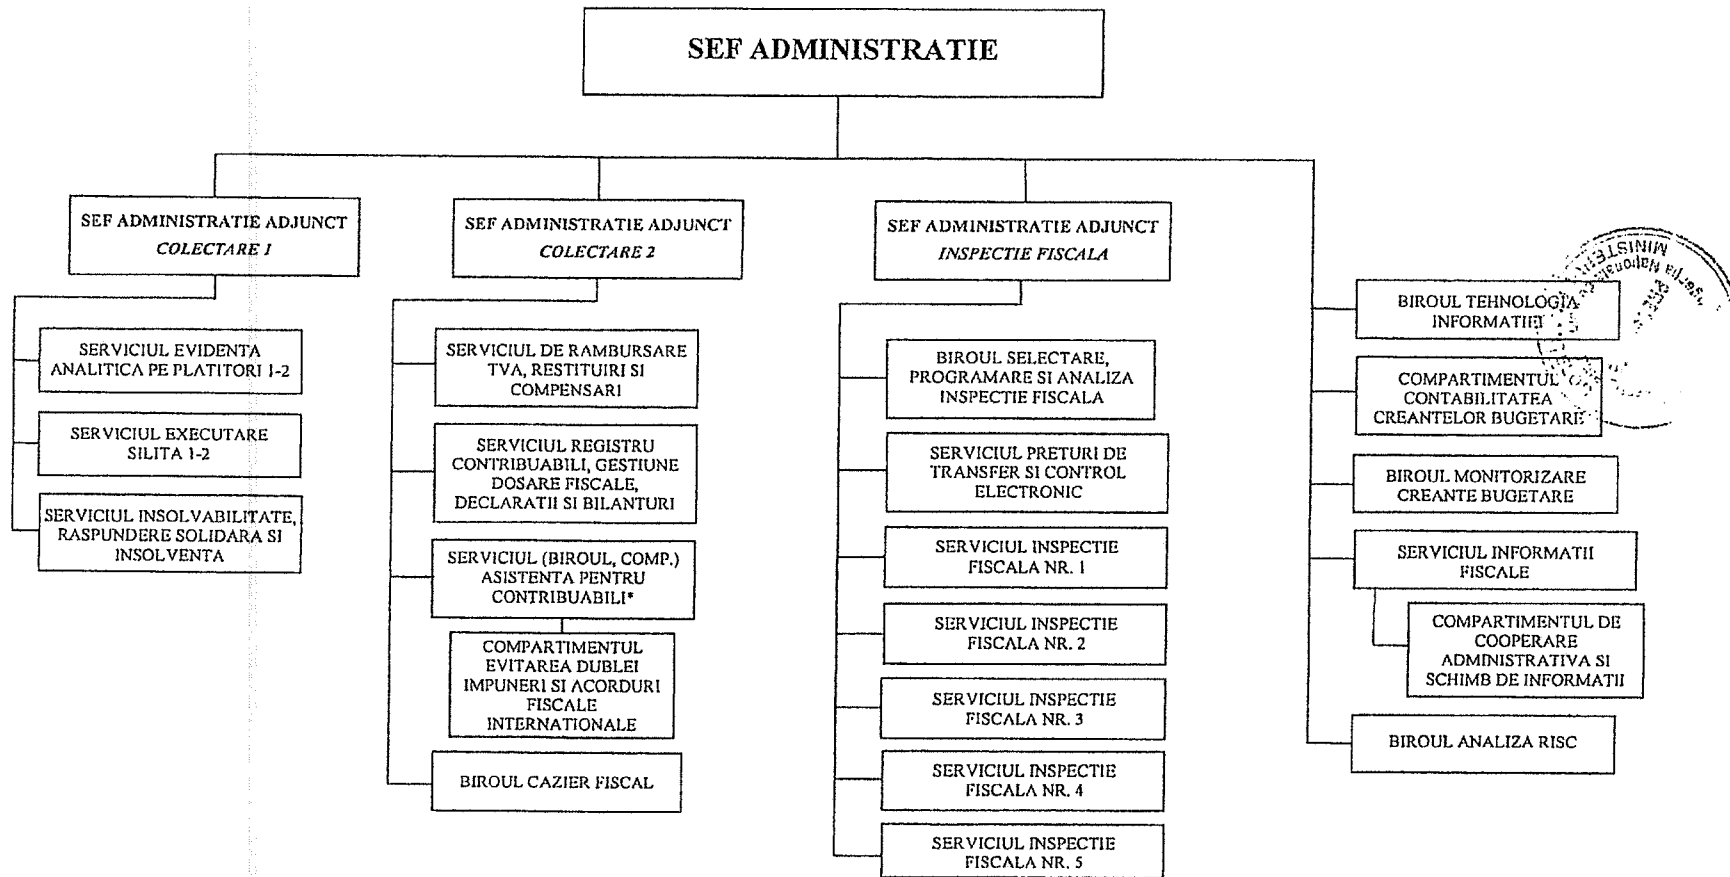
SEF ADMINISTRATIE

SEF ADMINISTRATIE ADJUNCT
COLECTARE 1

SERVICIUL EVIDENTA ANALITICA PE PLATITORI 1-2

SERVICIUL EXECUTARE SILITA 1-2

SERVICIUL INSOLVABILITATE, RASPUNDERE SOLIDARA SI INSOLVENTA

SEF ADMINISTRATIE ADJUNCT
COLECTARE 2

SERVICIUL DE RAMBURSARE TVA, RESTITUIRI SI COMPENSARI

SERVICIUL REGISTRU CONTRIBUABILI, GESTIUNE DOSARE FISCALE, DECLARATII SI BILANTURI

SERVICIUL (BIROUL, COMP.) ASISTENTA PENTRU CONTRIBUABILI*

COMPARTIMENTUL EVITAREA DUBLEI IMPUNERI SI ACORDURI FISCALE INTERNATIONALE

BIROUL CAZIER FISCAL

SEF ADMINISTRATIE ADJUNCT
INSPECTIE FISCALA

BIROUL SELECTARE, PROGRAMARE SI ANALIZA INSPECTIE FISCALA

SERVICIUL PRETURI DE TRANSFER SI CONTROL ELECTRONIC

SERVICIUL INSPECTIE FISCALA NR. 1

SERVICIUL INSPECTIE FISCALA NR. 2

SERVICIUL INSPECTIE FISCALA NR. 3

SERVICIUL INSPECTIE FISCALA NR. 4

SERVICIUL INSPECTIE FISCALA NR. 5

BIROUL TEHNOLOGIA INFORMATIEI

COMPARTIMENTUL CONTABILITATEA CREANTELOR BUGETARE

BIROUL MONITORIZARE CREANTE BUGETARE

SERVICIUL INFORMATII FISCALE

COMPARTIMENTUL DE COOPERARE ADMINISTRATIVA SI SCHIMB DE INFORMATII

BIROUL ANALIZA RISC

MINISTE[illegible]
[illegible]